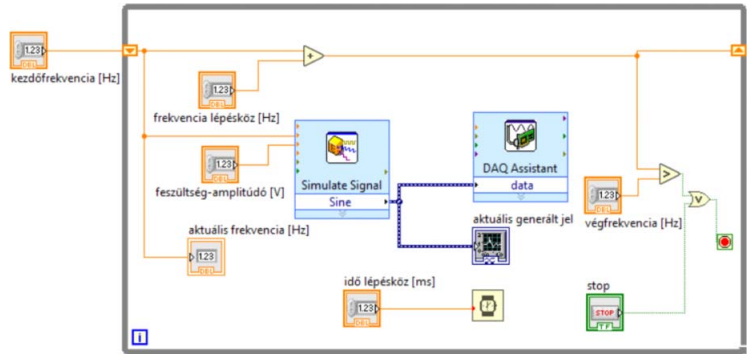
1.23
kezdőfrekvencia [Hz]
1.23
frekvencia lépésköz [Hz]
1.23
feszültség-amplitúdó [V]
Simulate Signal
Sine
DAQ Assistant
data
aktuális generált jel
1.23
végfrekvencia [Hz]
aktuális frekvencia [Hz]
1.23
idő lépésköz [ms]
1.23
stop
STOP
TF
i